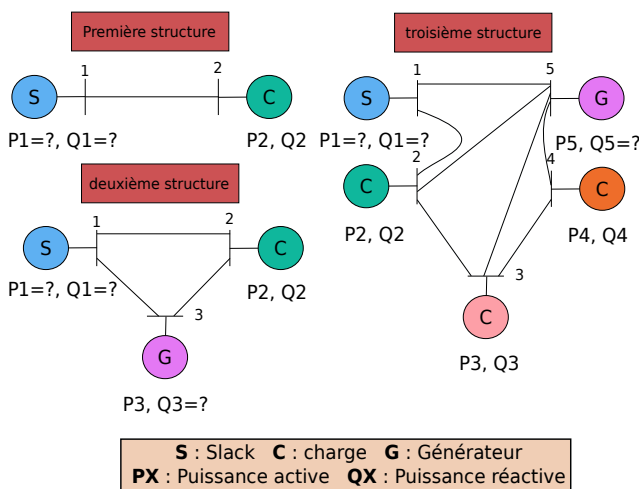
Première structure

S 1 2 C

P1=?, Q1=? P2, Q2

deuxième structure

1 2

S C

P1=?, Q1=? P2, Q2

3

G

P3, Q3=?

troisième structure

1 5

S G

P1=?, Q1=? P5, Q5=?

2 4

C C

P2, Q2 P4, Q4

3

C

P3, Q3

**S** : Slack **C** : charge **G** : Générateur
**PX** : Puissance active **QX** : Puissance réactive